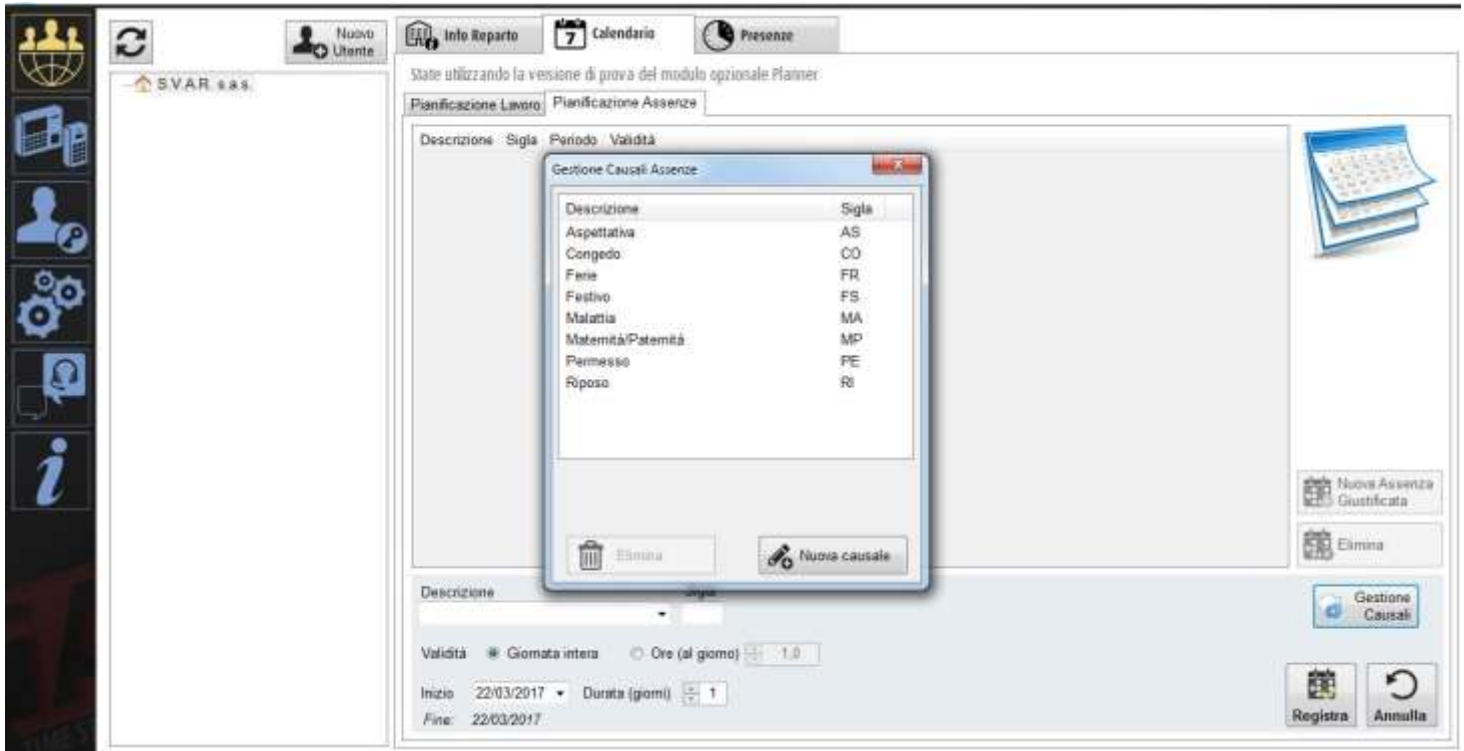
Nuovo Utente

S.V.A.R. s.a.s.

Info Reparto

7 Calendario

Presenze

State utilizzando la versione di prova del modulo opzionale Planner

Pianificazione Lavoro

Pianificazione Assenze

Descrizione Sigla Periodo Validità

Gestione Causali Assenze

| Descrizione | Sigla |
|---|---|
| Aspettativa | AS |
| Congedo | CO |
| Ferie | FR |
| Festivo | FS |
| Malattia | MA |
| Maternità/Paternità | MP |
| Permesso | PE |
| Riposo | RI |

Elimina

Nuova causale

Nuova Assenza Giustificata

Elimina

Descrizione

Sigla

Gestione Causali

Validità Giornata intera Ore (al giorno) 1,0

Inizio 22/03/2017 Durata (giorni) 1

Fine: 22/03/2017

Registra

Annulla